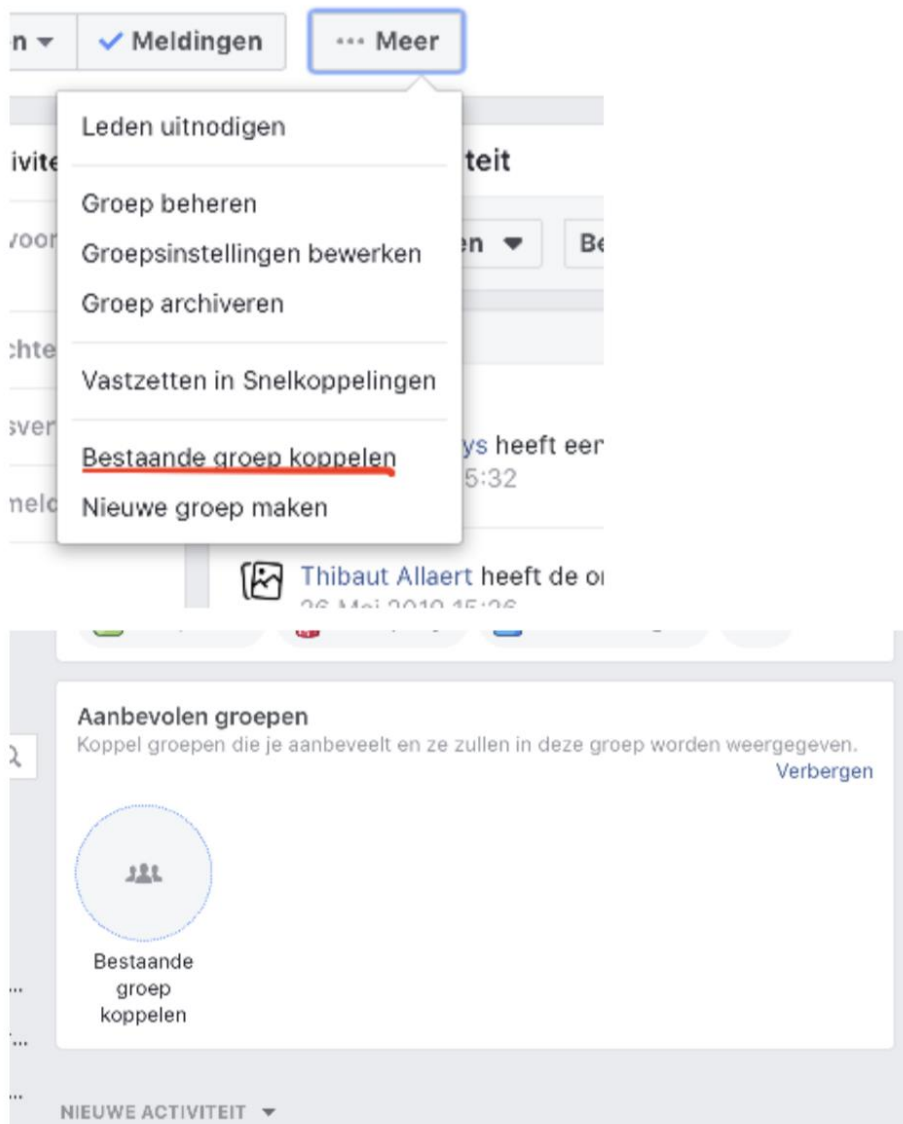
n ▾ ✓ Meldingen ··· Meer

Leden uitnodigen

Groep beheren
Groepsinstellingen bewerken
Groep archiveren

Vastzetten in Snelkoppelingen

Bestaande groep koppelen
Nieuwe groep maken

ivite
voor
chte
sver
meld

teit
en ▾
Be

ys heeft eer
5:32

Thibaut Allaert heeft de o
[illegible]

Aanbevolen groepen
Koppel groepen die je aanbeveelt en ze zullen in deze groep worden weergegeven.
Verbergen

Bestaande groep koppelen

NIEUWE ACTIVITEIT ▾